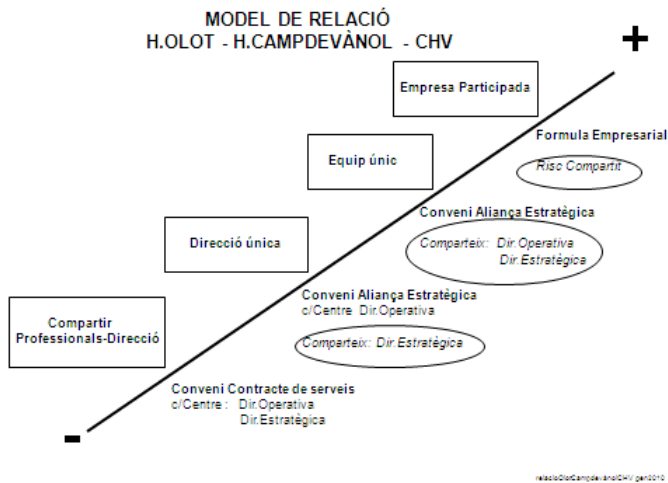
MODEL DE RELACIÓ
H.OLOT - H.CAMPDEVÀNOL - CHV

+

Empresa Participada

Formula Empresarial

Risc Compartit

Equip únic

Conveni Aliança Estratègica

Comparteix: Dir.Operativa
Dir.Estratègica

Direcció única

Conveni Aliança Estratègica
c/Centre Dir.Operativa

Comparteix: Dir.Estratègica

Compartir Professionals-Direcció

Conveni Contracte de serveis
c/Centre : Dir.Operativa
Dir.Estratègica

-

relacioOlotCampdevànolCHV gen2010